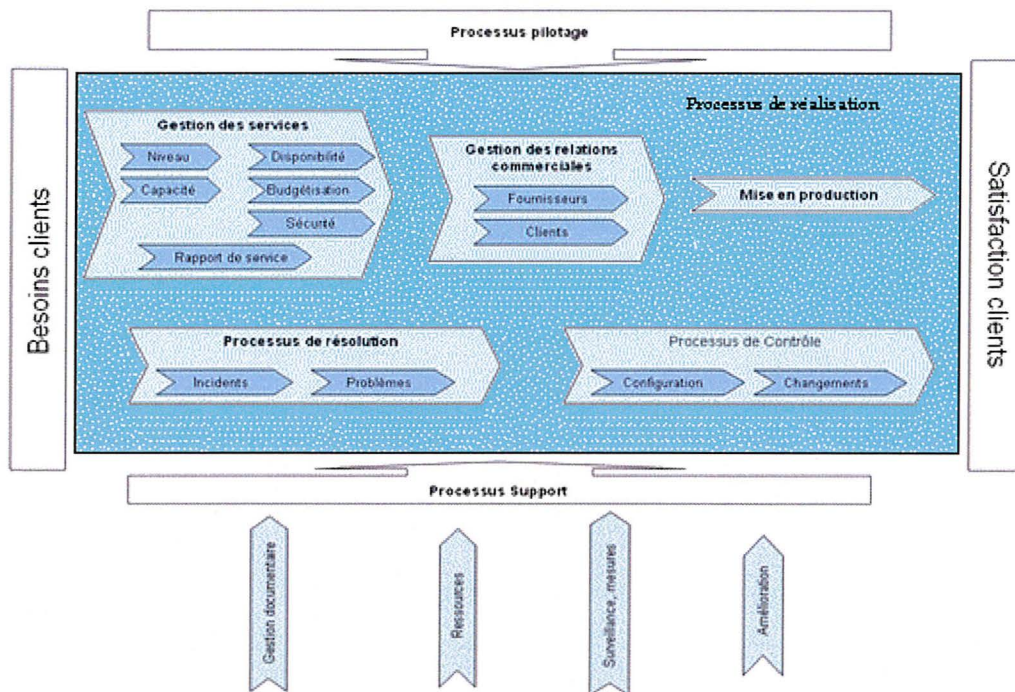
Processus pilotage

Besoins clients

Processus de réalisation

Gestion des services

Niveau

Disponibilité

Capacité

Budgétisation

Sécurité

Rapport de service

Gestion des relations commerciales

Fournisseurs

Clients

Mise en production

Processus de résolution

Incidents

Problèmes

Processus de Contrôle

Configuration

Changements

Satisfaction clients

Processus Support

Gestion documentaire

Ressources

Surveillance, mesures

Amélioration